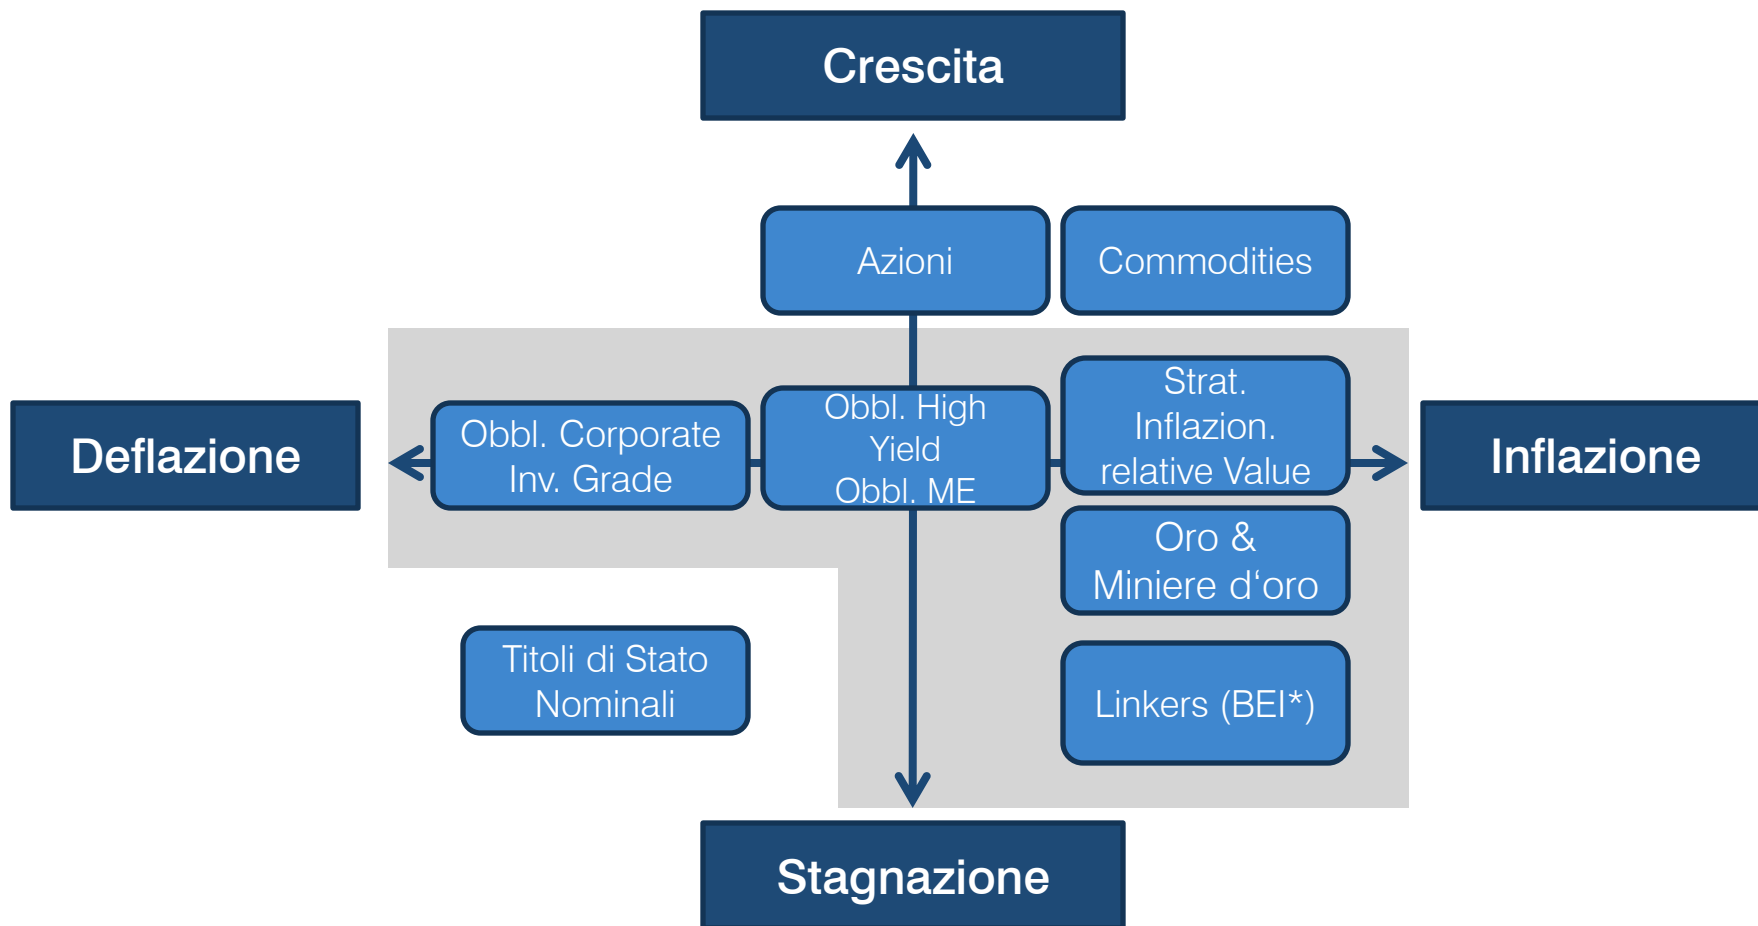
Crescita

Azioni

Commodities

Deflazione

Obbl. Corporate Inv. Grade

Obbl. High Yield Obbl. ME

Strat. Inflazion. relative Value

Inflazione

Oro & Miniere d‘oro

Titoli di Stato Nominali

Linkers (BEI*)

Stagnazione